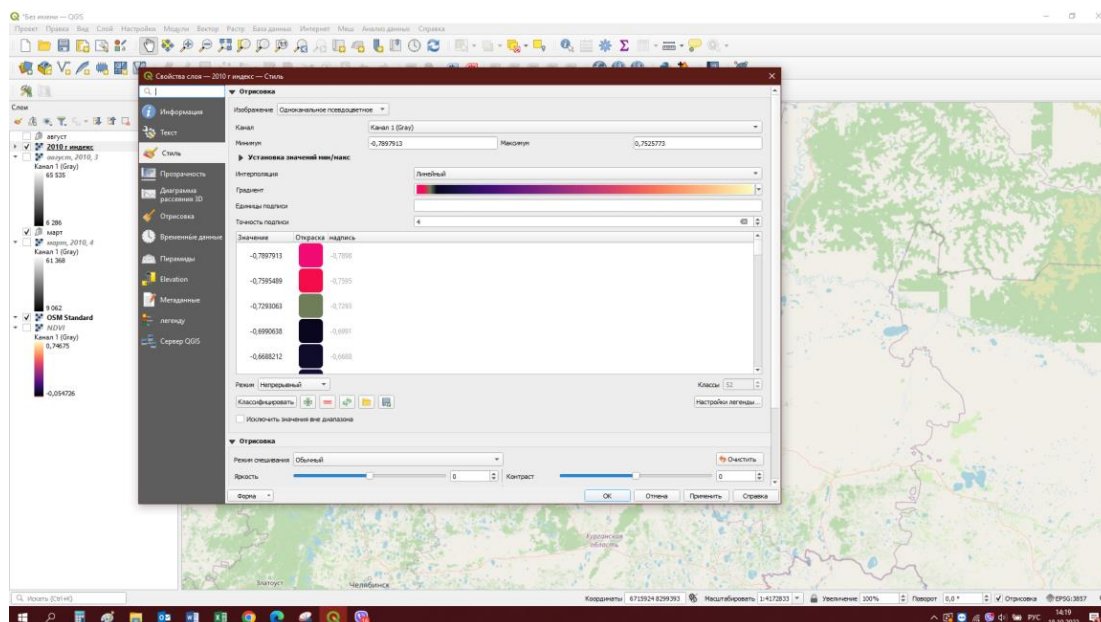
*Без имени — QGIS

Проект Правка Вид Слой Настройки Модули Вектор Растр База данных Интернет Mesh Анализ данных Справка

Слои

август
2010 г индекс
август, 2010, 3
Канал 1 (Gray)
65 535
6 286
март
март, 2010, 4
Канал 1 (Gray)
61 368
9 062
OSM Standard
NDVI
Канал 1 (Gray)
0,74675
-0,054726

Свойства слоя — 2010 г индекс — Стиль

Информация
Текст
Стиль
Прозрачность
Диаграмма рассеяния 3D
Отрисовка
Временные данные
Пирамиды
Elevation
Метаданные
легенду
Сервер QGIS

▼ Отрисовка
Изображение Одноканальное псевдоцветное
Канал Канал 1 (Gray)
Минимум -0,7897913 Максимум 0,7525773
▶ Установка значений мин/макс
Интерполяция Линейный
Градиент
Единицы подписи
Точность подписи 4

| Значение | Окраска | надпись |
|---|---|---|
| -0,7897913 | | -0,7898 |
| -0,7595489 | | -0,7595 |
| -0,7293063 | | -0,7293 |
| -0,6990638 | | -0,6991 |
| -0,6688212 | | -0,6688 |

Режим Непрерывный
Классы 52
Классифицировать
Настройки легенды...
Исключить значения вне диапазона

▼ Отрисовка
Режим смешивания Обычный
Очистить
Яркость 0 Контраст 0
Форма
OK Отмена Применить Справка

Курганская область
Златоуст
Челябинск

Q Искать (Ctrl+K)
Координаты 6715924 8299393 Масштабировать 1:4172833 Увеличение 100% Поворот 0,0 ° Отрисовка EPSG:3857
РУС 14:19